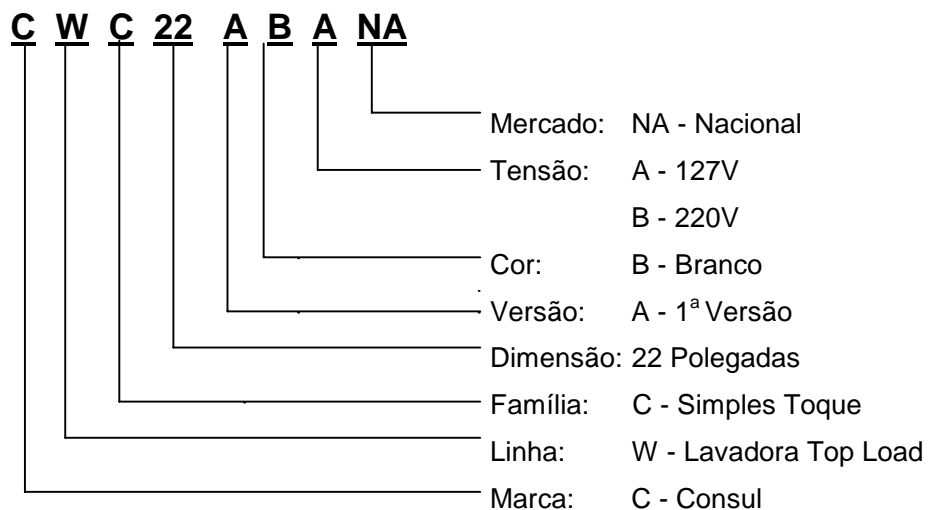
C W C 22 A B A NA

Mercado: NA - Nacional
Tensão: A - 127V
B - 220V
Cor: B - Branco
Versão: A - 1ª Versão
Dimensão: 22 Polegadas
Família: C - Simples Toque
Linha: W - Lavadora Top Load
Marca: C - Consul